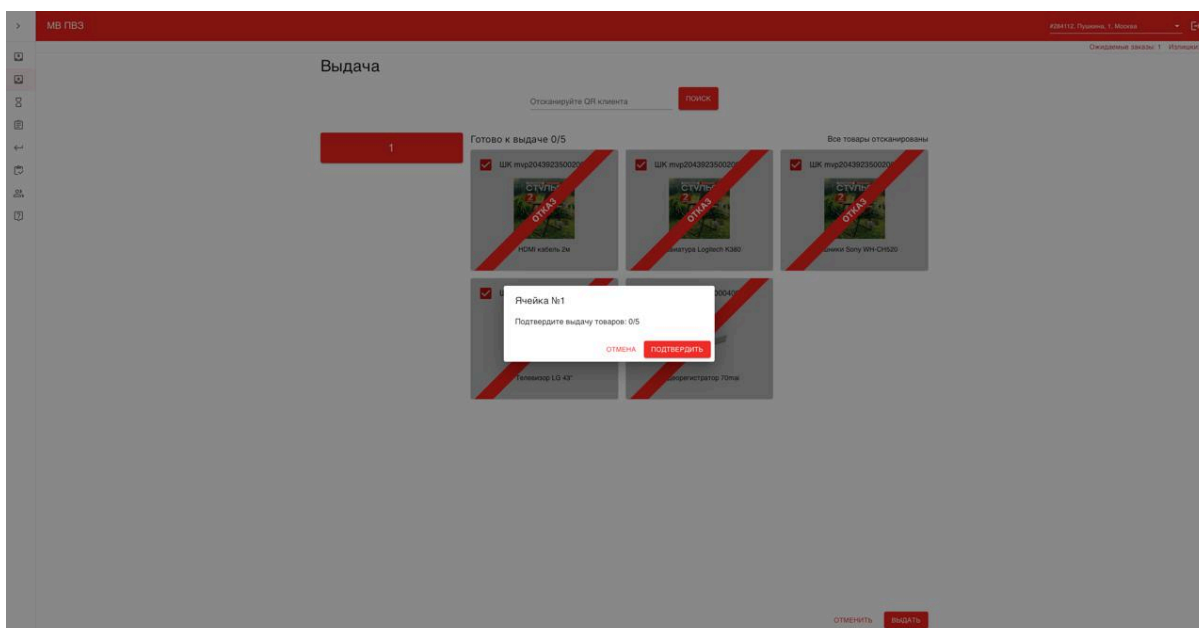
МВ ПВЗ

#284112, Пушкина, 1, Москва

Ожидаемые заказы: 1 Излишки

Выдача

Отсканируйте QR клиента

ПОИСК

1

Готово к выдаче 0/5

Все товары отсканированы

ШК mvp20439235002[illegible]

ОТКАЗ

HDMI кабель 2м

ШК mvp20439235002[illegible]

ОТКАЗ

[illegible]виатура Logitech K380

ШК mvp20439235002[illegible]

ОТКАЗ

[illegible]шники Sony WH-CH520

Ш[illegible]

Телевизор LG 43"

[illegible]00040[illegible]

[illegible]орегистратор 70mai

Ячейка №1

Подтвердите выдачу товаров: 0/5

ОТМЕНА

ПОДТВЕРДИТЬ

ОТМЕНИТЬ

ВЫДАТЬ